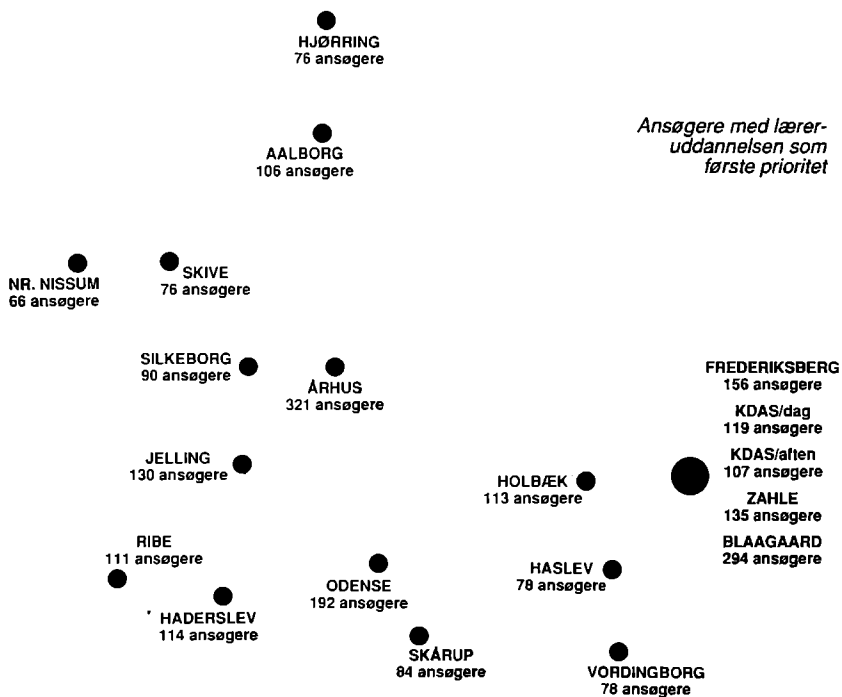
HJØRRING
76 ansøgere

Ansøgere med læreruddannelsen som første prioritet

AALBORG
106 ansøgere

NR. NISSUM
66 ansøgere

SKIVE
76 ansøgere

SILKEBORG
90 ansøgere

ÅRHUS
321 ansøgere

FREDERIKSBERG
156 ansøgere

KDAS/dag
119 ansøgere

KDAS/aften
107 ansøgere

ZAHLE
135 ansøgere

BLAAGAARD
294 ansøgere

JELLING
130 ansøgere

HOLBÆK
113 ansøgere

RIBE
111 ansøgere

HASLEV
78 ansøgere

ODENSE
192 ansøgere

HADERSLEV
114 ansøgere

SKÅRUP
84 ansøgere

VORDINGBORG
78 ansøgere